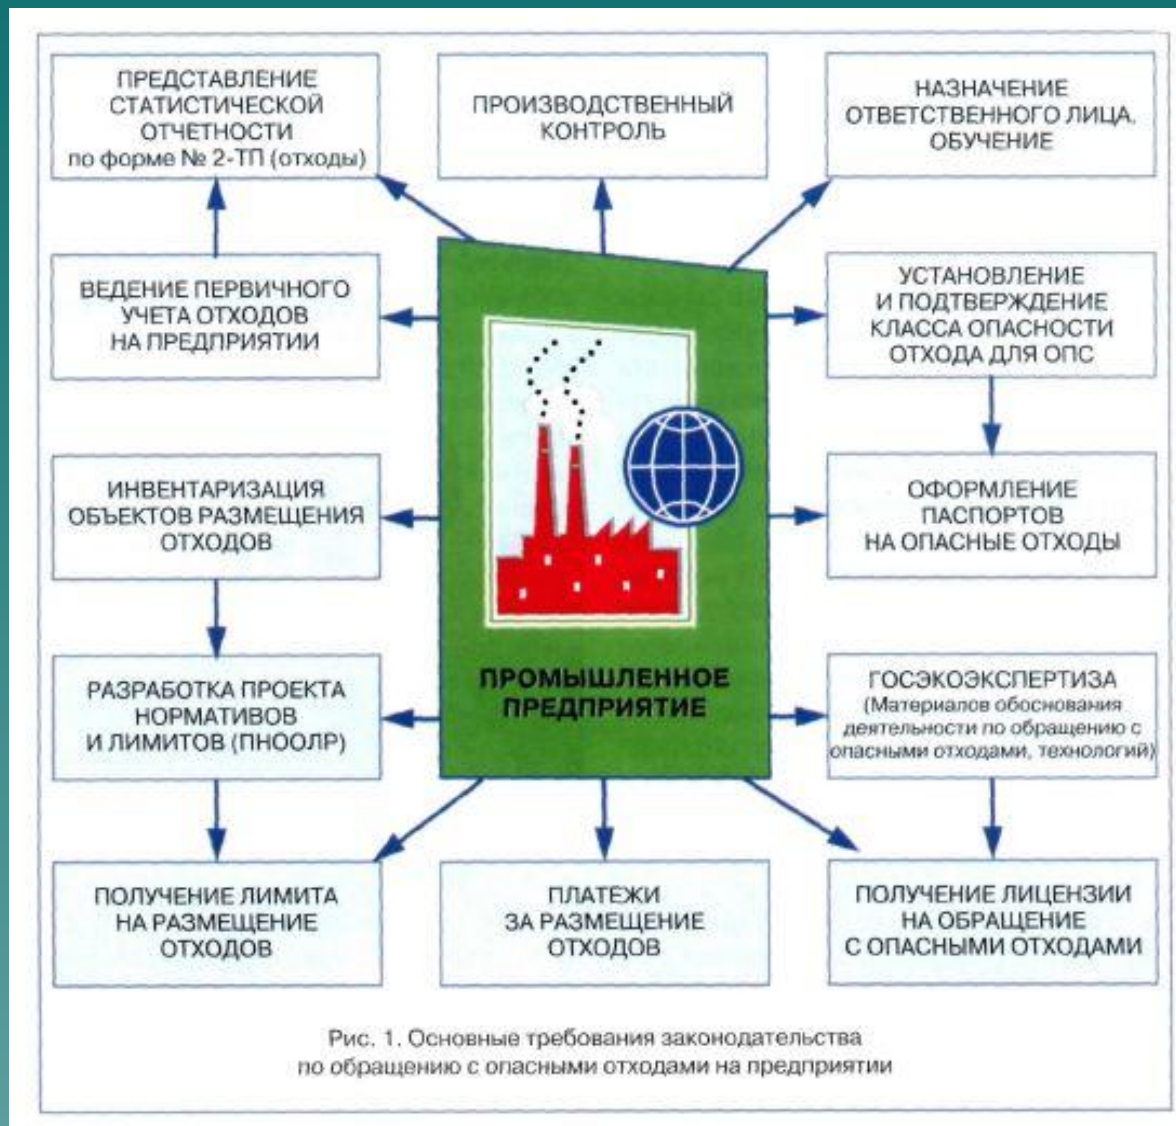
ПРЕДСТАВЛЕНИЕ СТАТИСТИЧЕСКОЙ ОТЧЕТНОСТИ по форме № 2-ТП (отходы)

ПРОИЗВОДСТВЕННЫЙ КОНТРОЛЬ

НАЗНАЧЕНИЕ ОТВЕТСТВЕННОГО ЛИЦА. ОБУЧЕНИЕ

ВЕДЕНИЕ ПЕРВИЧНОГО УЧЕТА ОТХОДОВ НА ПРЕДПРИЯТИИ

УСТАНОВЛЕНИЕ И ПОДТВЕРЖДЕНИЕ КЛАССА ОПАСНОСТИ ОТХОДА ДЛЯ ОПС

ИНВЕНТАРИЗАЦИЯ ОБЪЕКТОВ РАЗМЕЩЕНИЯ ОТХОДОВ

ОФОРМЛЕНИЕ ПАСПОРТОВ НА ОПАСНЫЕ ОТХОДЫ

ПРОМЫШЛЕННОЕ ПРЕДПРИЯТИЕ

РАЗРАБОТКА ПРОЕКТА НОРМАТИВОВ И ЛИМИТОВ (ПНООЛР)

ГОСЭКОЭКСПЕРТИЗА (Материалов обоснования деятельности по обращению с опасными отходами, технологий)

ПОЛУЧЕНИЕ ЛИМИТА НА РАЗМЕЩЕНИЕ ОТХОДОВ

ПЛАТЕЖИ ЗА РАЗМЕЩЕНИЕ ОТХОДОВ

ПОЛУЧЕНИЕ ЛИЦЕНЗИИ НА ОБРАЩЕНИЕ С ОПАСНЫМИ ОТХОДАМИ

Рис. 1. Основные требования законодательства по обращению с опасными отходами на предприятии